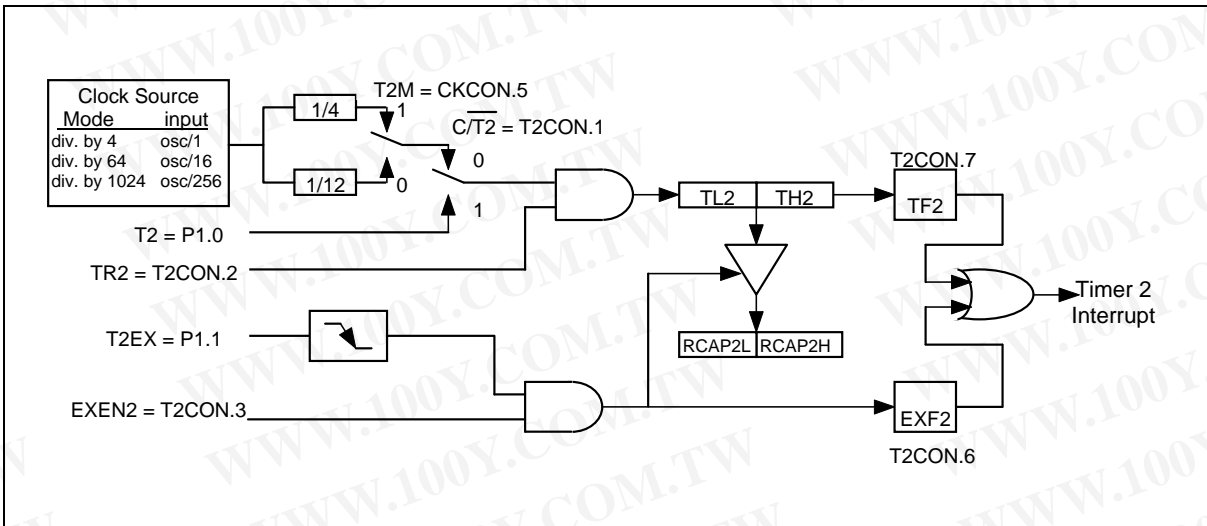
WWW.100Y.COM.TW

| Clock Source | |
|---|---|
| Mode | input |
| div. by 4 | osc/1 |
| div. by 64 | osc/16 |
| div. by 1024 | osc/256 |

1/4

1/12

T2M = CKCON.5

1

0

$C/\overline{T2}$ = T2CON.1

0

1

T2 = P1.0

TR2 = T2CON.2

T2EX = P1.1

EXEN2 = T2CON.3

TL2

TH2

RCAP2L

RCAP2H

T2CON.7

TF2

EXF2

T2CON.6

Timer 2 Interrupt